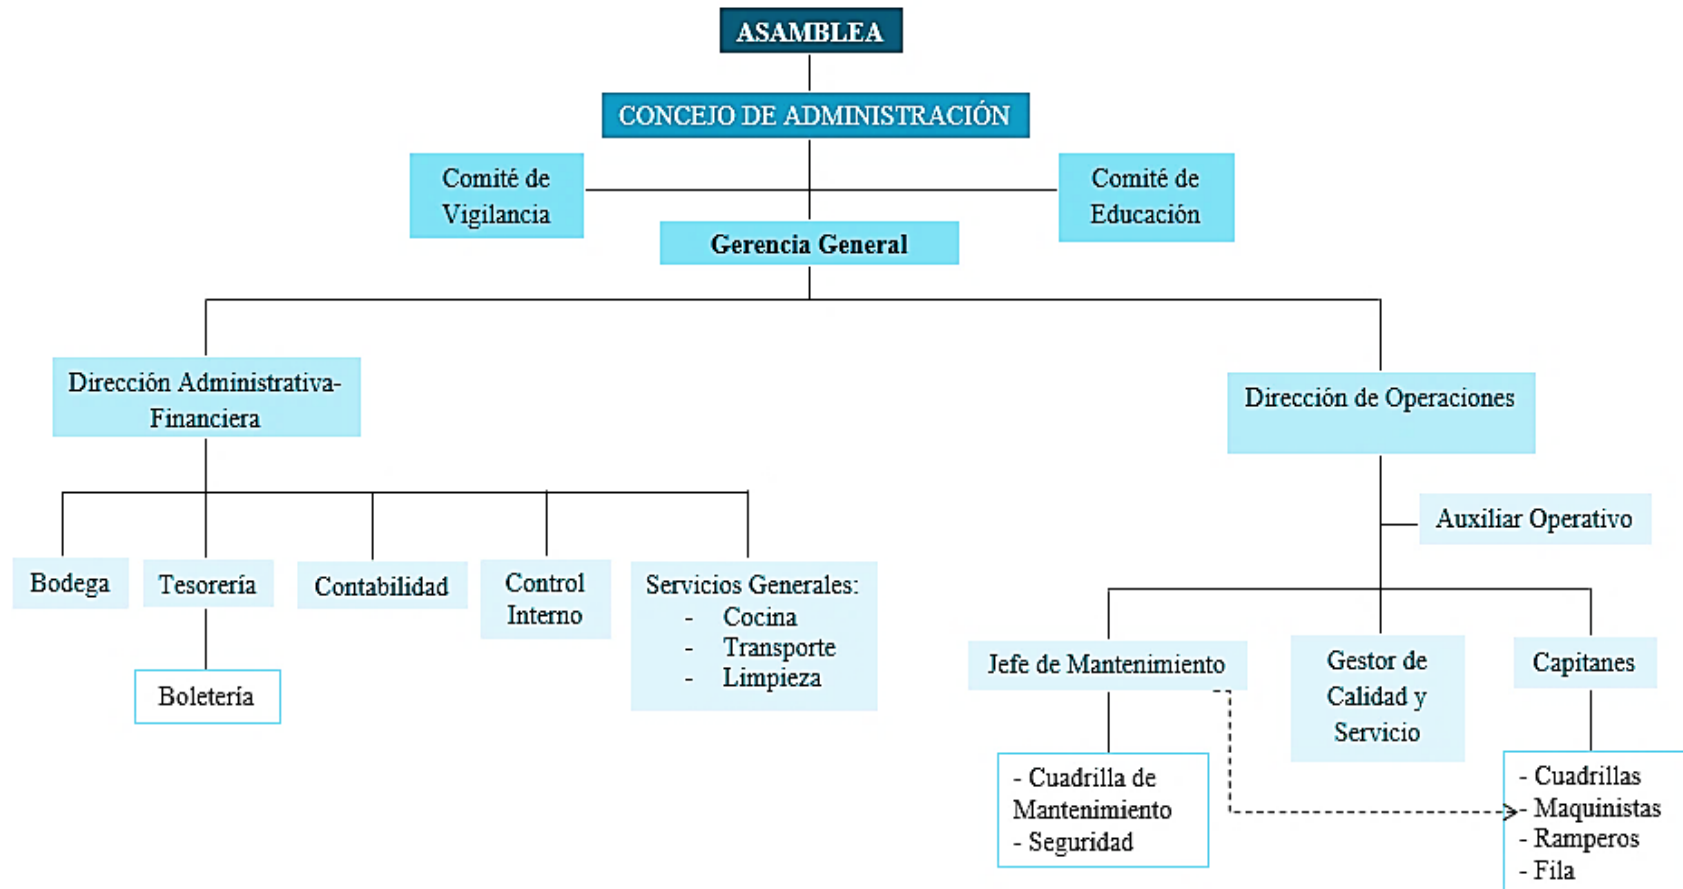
ASAMBLEA

CONCEJO DE ADMINISTRACIÓN

Comité de Vigilancia

Comité de Educación

Gerencia General

Dirección Administrativa-Financiera

Dirección de Operaciones

Bodega

Tesorería

Contabilidad

Control Interno

Servicios Generales:
- Cocina
- Transporte
- Limpieza

Boletería

Auxiliar Operativo

Jefe de Mantenimiento

Gestor de Calidad y Servicio

Capitanes

- Cuadrilla de Mantenimiento
- Seguridad

- Cuadrillas
- Maquinistas
- Ramperos
- Fila